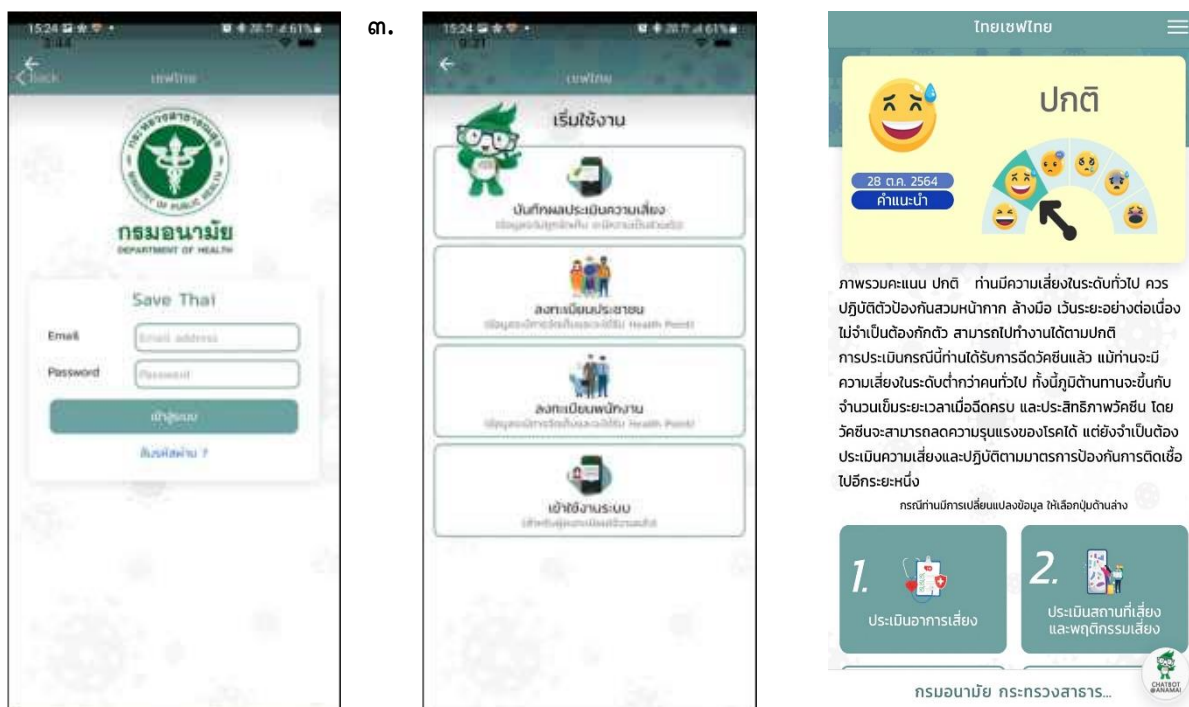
15:24
Back
เซฟไทย
กรมอนามัย
DEPARTMENT OF HEALTH
Save Thai
Email
Email address
Password
Password
เข้าสู่ระบบ
ลืมรหัสผ่าน ?

๓.

15:24
เซฟไทย
เริ่มใช้งาน
บันทึกผลประเมินความเสี่ยง
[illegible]
ลงทะเบียนประชาชน
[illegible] Health Point
ลงทะเบียนพนักงาน
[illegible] Health Point
เข้าใช้งานระบบ
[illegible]

ไทยเซฟไทย
ปกติ
28 ต.ค. 2564
คำแนะนำ
ภาพรวมคะแนน ปกติ ท่านมีความเสี่ยงในระดับทั่วไป ควรปฏิบัติตัวป้องกันสวมหน้ากาก ล้างมือ เว้นระยะอย่างต่อเนื่อง ไม่จำเป็นต้องกักตัว สามารถไปทำงานได้ตามปกติ การประเมินกรณีนี้ท่านได้รับการฉีดวัคซีนแล้ว แม้ท่านจะมีความเสี่ยงในระดับต่ำกว่าคนทั่วไป ทั้งนี้ภูมิต้านทานจะขึ้นกับจำนวนเข็มระยะเวลาเมื่อฉีดครบ และประสิทธิภาพวัคซีน โดยวัคซีนจะสามารถลดความรุนแรงของโรคได้ แต่ยังจำเป็นต้องประเมินความเสี่ยงและปฏิบัติตามมาตรการป้องกันการติดเชื้อไปอีกระยะหนึ่ง
กรณีท่านมีการเปลี่ยนแปลงข้อมูล ให้เลือกปุ่มด้านล่าง
1. ประเมินอาการเสี่ยง
2. ประเมินสถานที่เสี่ยงและพฤติกรรมเสี่ยง
CHATBOT @ANAMAI
กรมอนามัย กระทรวงสาธาร...